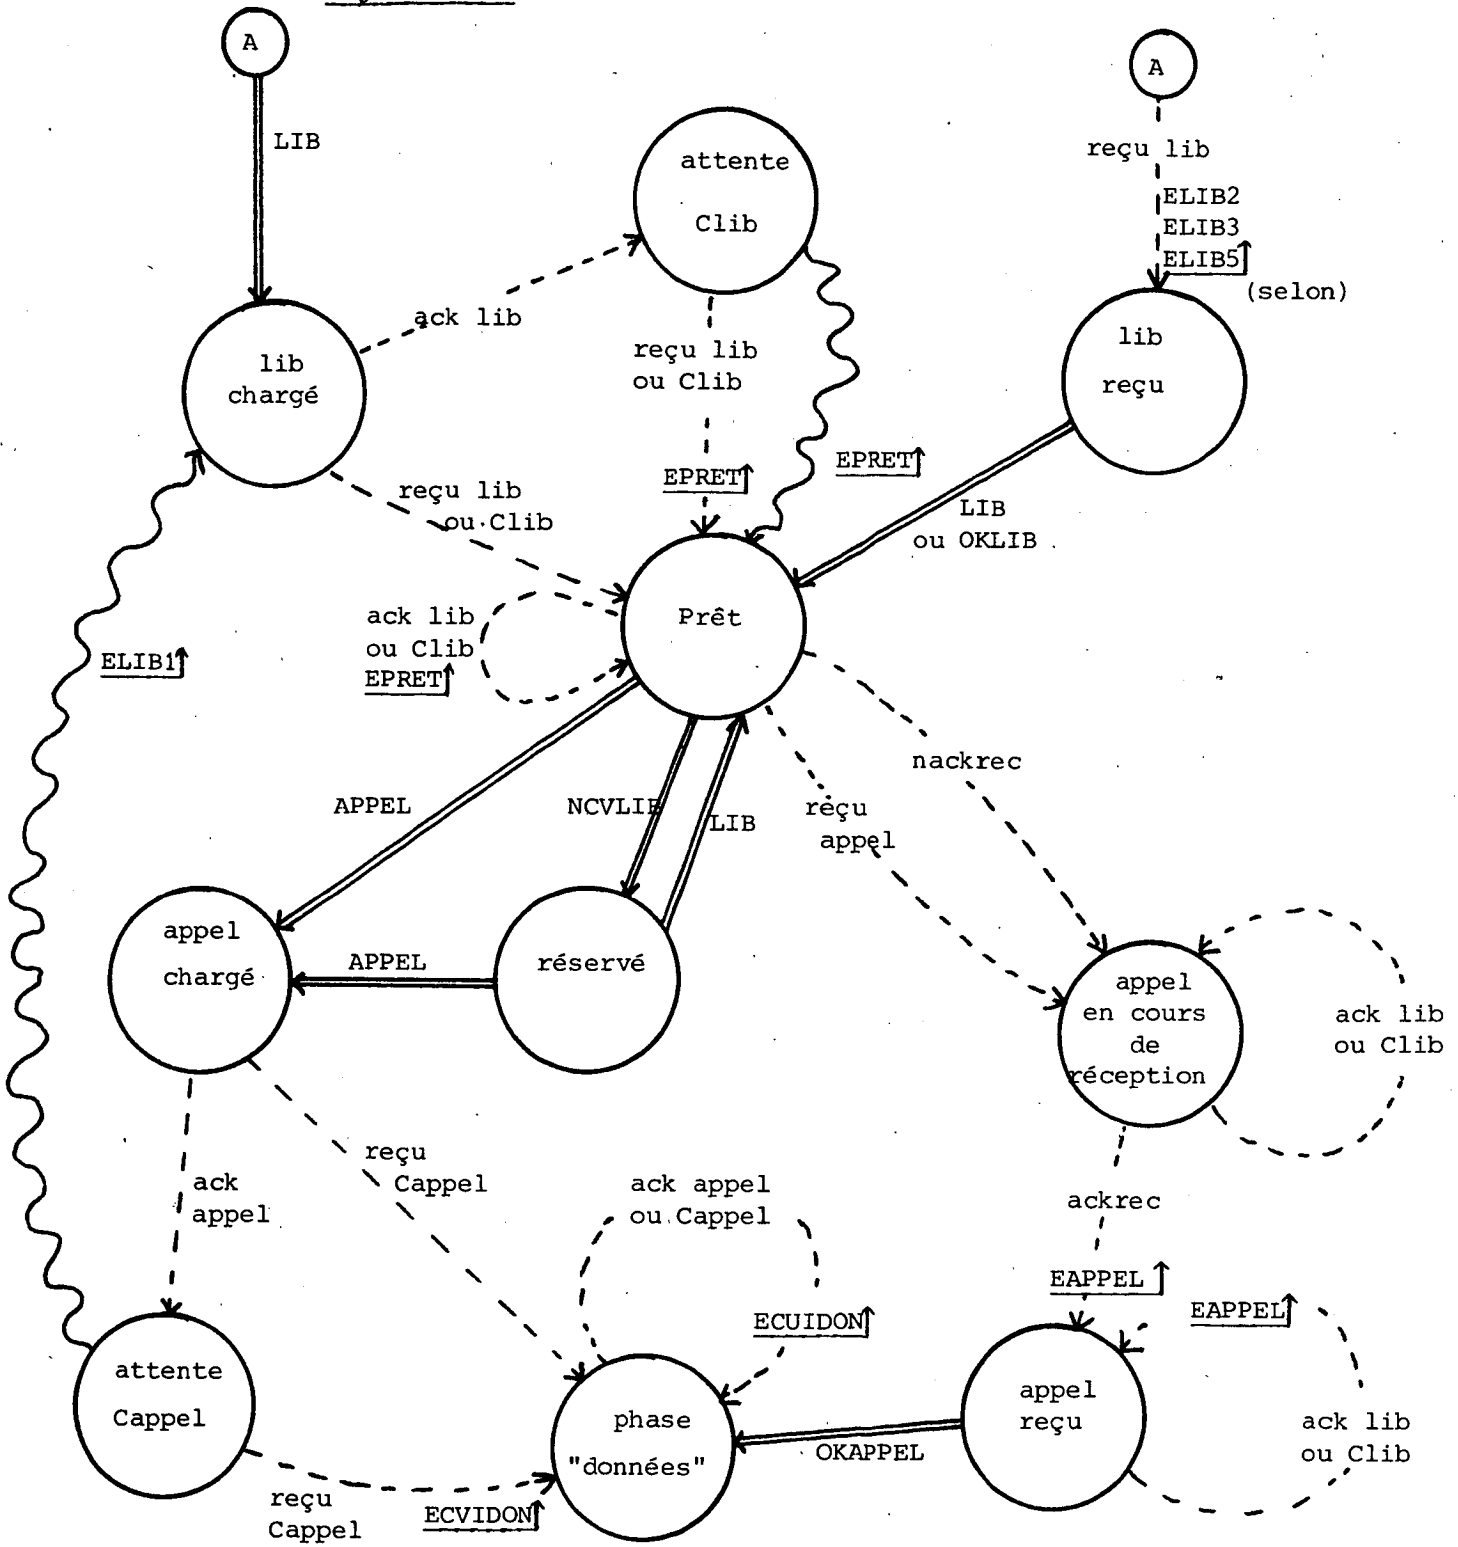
A

LIB

attente Clib

A

reçu lib

ELIB2
ELIB3
ELIB5↑ (selon)

ack lib

lib chargé

reçu lib ou Clib

EPRET↑

EPRET↑

lib reçu

reçu lib ou Clib

LIB ou OKLIB

ack lib ou Clib EPRET↑

Prêt

ELIB1↑

nackrec

APPEL

NCVLIB

LIB

reçu appel

appel chargé

APPEL

réservé

appel en cours de réception

ack lib ou Clib

ack appel

reçu Cappel

ack appel ou Cappel

ackrec

EAPPEL ↑

EAPPEL↑

ECUIDON↑

attente Cappel

phase "données"

OKAPPEL

appel reçu

ack lib ou Clib

reçu Cappel

ECVIDON↑